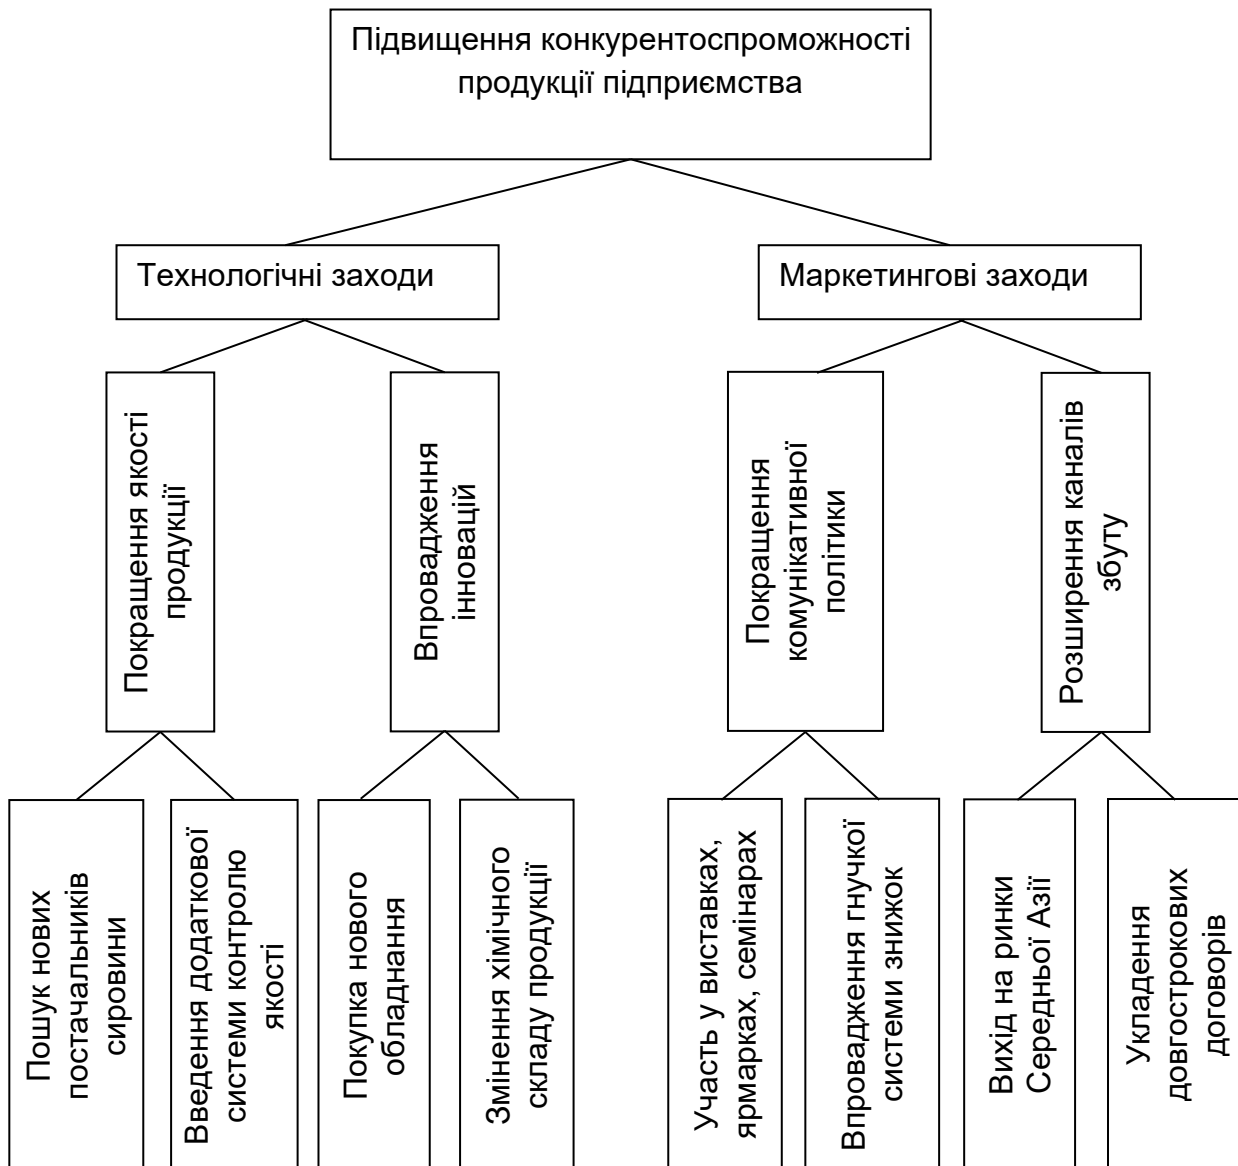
Підвищення конкурентоспроможності продукції підприємства

Технологічні заходи

Маркетингові заходи

Покращення якості продукції

Впровадження інновацій

Покращення комунікативної політики

Розширення каналів збуту

Пошук нових постачальників сировини

Введення додаткової системи контролю якості

Покупка нового обладнання

Змінення хімічного складу продукції

Участь у виставках, ярмарках, семінарах

Впровадження гнучкої системи знижок

Вихід на ринки Середньої Азії

Укладення довгострокових договорів